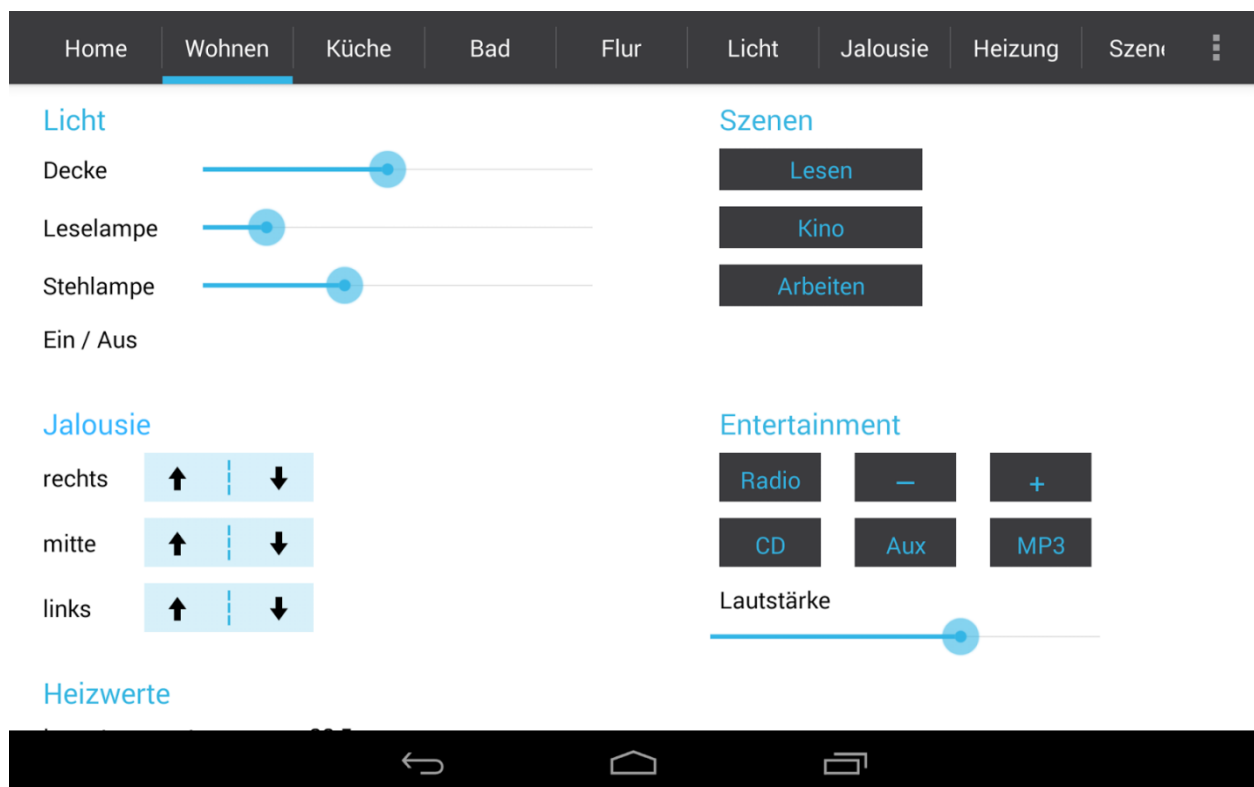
Home | Wohnen | Küche | Bad | Flur | Licht | Jalousie | Heizung | Szen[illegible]

Licht
Decke
Leselampe
Stehlampe
Ein / Aus

Szenen
Lesen
Kino
Arbeiten

Jalousie
rechts ↑ ↓
mitte ↑ ↓
links ↑ ↓

Entertainment
Radio
–
+
CD
Aux
MP3
Lautstärke

Heizwerte
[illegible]